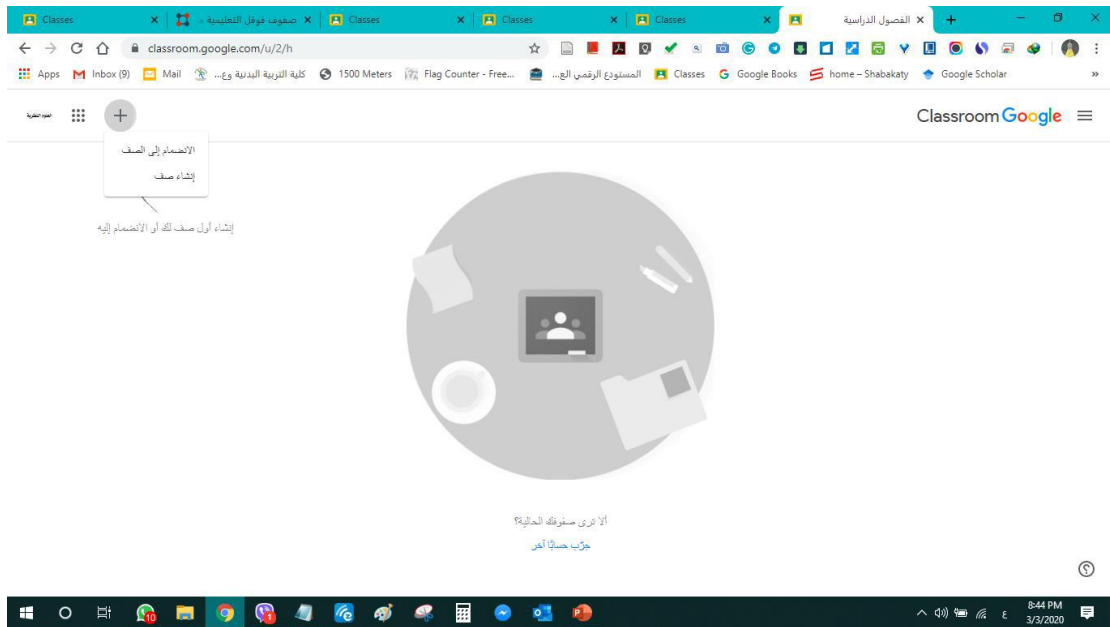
Classes | صفوف فوقل التعليمية | Classes | Classes | Classes | الفصول الدراسية

classroom.google.com/u/2/h

Apps Inbox (9) Mail كلية التربية البدنية وع... 1500 Meters Flag Counter - Free... المستودع الرقمي الع... Classes Google Books home – Shabakaty Google Scholar

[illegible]

الانضمام إلى الصف
إنشاء صف

إنشاء أول صف لك أو الانضمام إليه

Google Classroom

ألا ترى صفوفك الحالية؟
جرّب حسابًا آخر

10

8:44 PM
3/3/2020